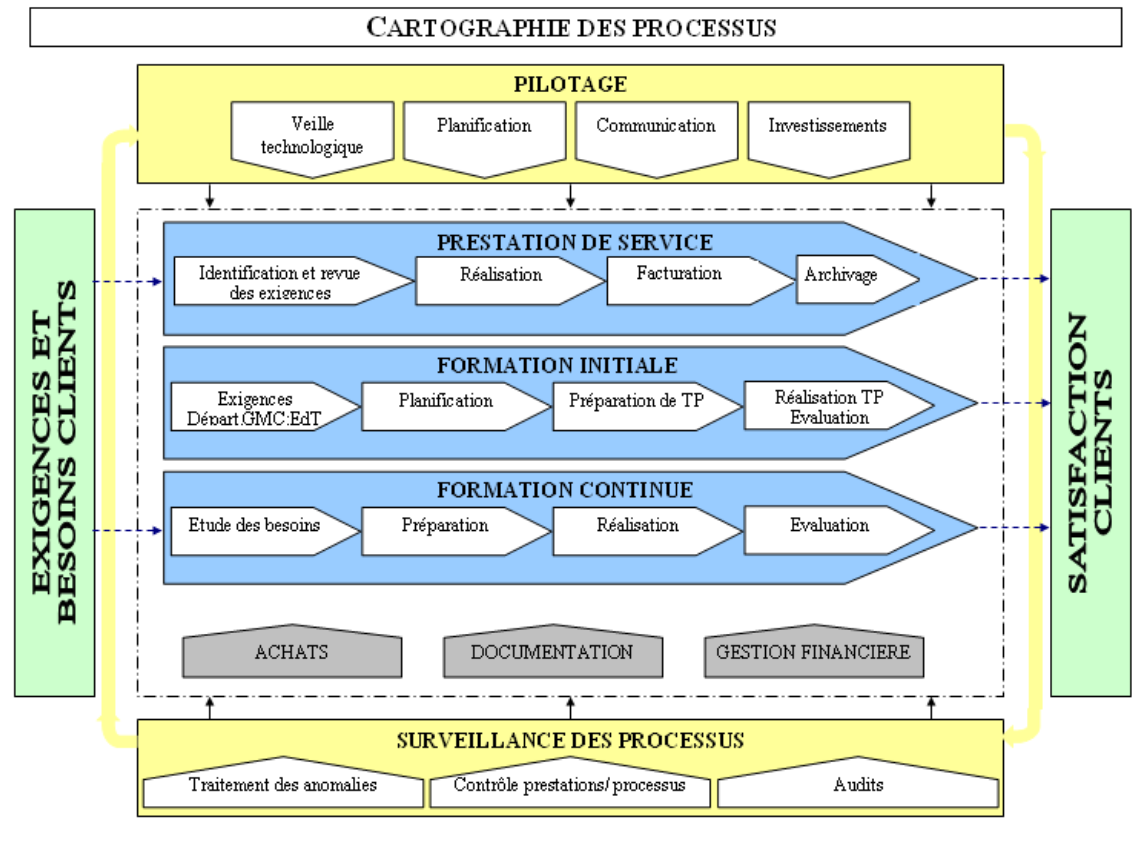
CARTOGRAPHIE DES PROCESSUS

PILOTAGE

Veille technologique

Planification

Communication

Investissements

EXIGENCES ET BESOINS CLIENTS

PRESTATION DE SERVICE

Identification et revue des exigences

Réalisation

Facturation

Archivage

FORMATION INITIALE

Exigences Départ.GMC:EdT

Planification

Préparation de TP

Réalisation TP Evaluation

FORMATION CONTINUE

Etude des besoins

Préparation

Réalisation

Evaluation

ACHATS

DOCUMENTATION

GESTION FINANCIERE

SATISFACTION CLIENTS

SURVEILLANCE DES PROCESSUS

Traitement des anomalies

Contrôle prestations/ processus

Audits